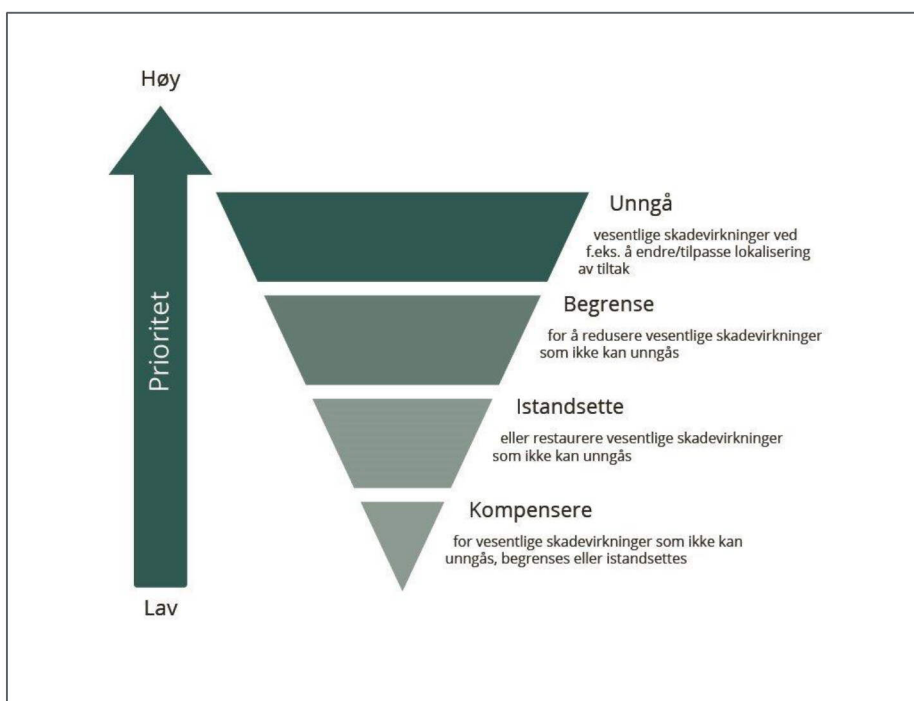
Høy

Prioritet

Lav

Unngå

vesentlige skadevirkninger ved f.eks. å endre/tilpasse lokalisering av tiltak

Begrense

for å redusere vesentlige skadevirkninger som ikke kan unngås

Istandsette

eller restaurere vesentlige skadevirkninger som ikke kan unngås

Kompensere

for vesentlige skadevirkninger som ikke kan unngås, begrenses eller istandsettes